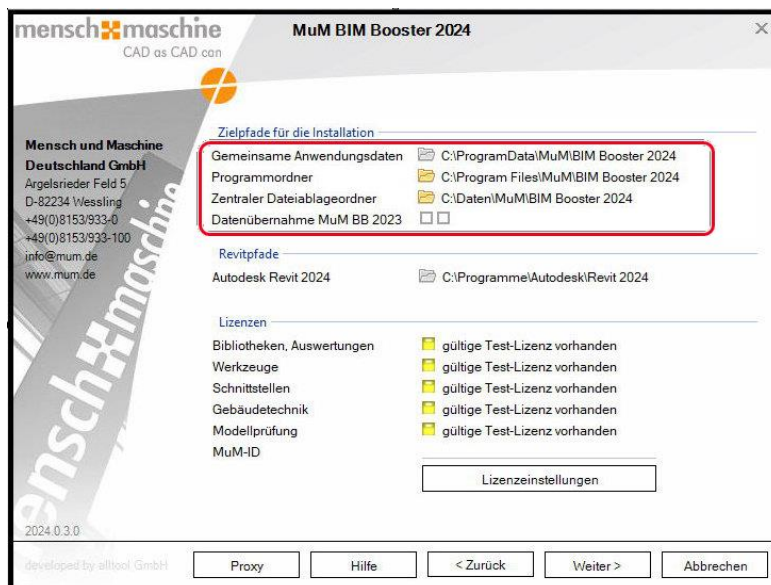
mensch maschine
CAD as CAD can

MuM BIM Booster 2024

Mensch und Maschine Deutschland GmbH
Argelsrieder Feld 5
D-82234 Wessling
+49(0)8153/933-0
+49(0)8153/933-100
info@mum.de
www.mum.de

Zielpfade für die Installation

| | |
|---|---|
| Gemeinsame Anwendungsdaten | C:\ProgramData\MuM\BIM Booster 2024 |
| Programmordner | C:\Program Files\MuM\BIM Booster 2024 |
| Zentraler Dateiablageordner | C:\Daten\MuM\BIM Booster 2024 |
| Datenübernahme MuM BB 2023 | |

Revitpfade

| | |
|---|---|
| Autodesk Revit 2024 | C:\Programme\Autodesk\Revit 2024 |

Lizenzen

| | |
|---|---|
| Bibliotheken, Auswertungen | gültige Test-Lizenz vorhanden |
| Werkzeuge | gültige Test-Lizenz vorhanden |
| Schnittstellen | gültige Test-Lizenz vorhanden |
| Gebäudetechnik | gültige Test-Lizenz vorhanden |
| Modellprüfung | gültige Test-Lizenz vorhanden |
| MuM-ID | |

Lizenzeinstellungen

2024.0.3.0

developed by alltool GmbH

Proxy
Hilfe
< Zurück
Weiter >
Abbrechen